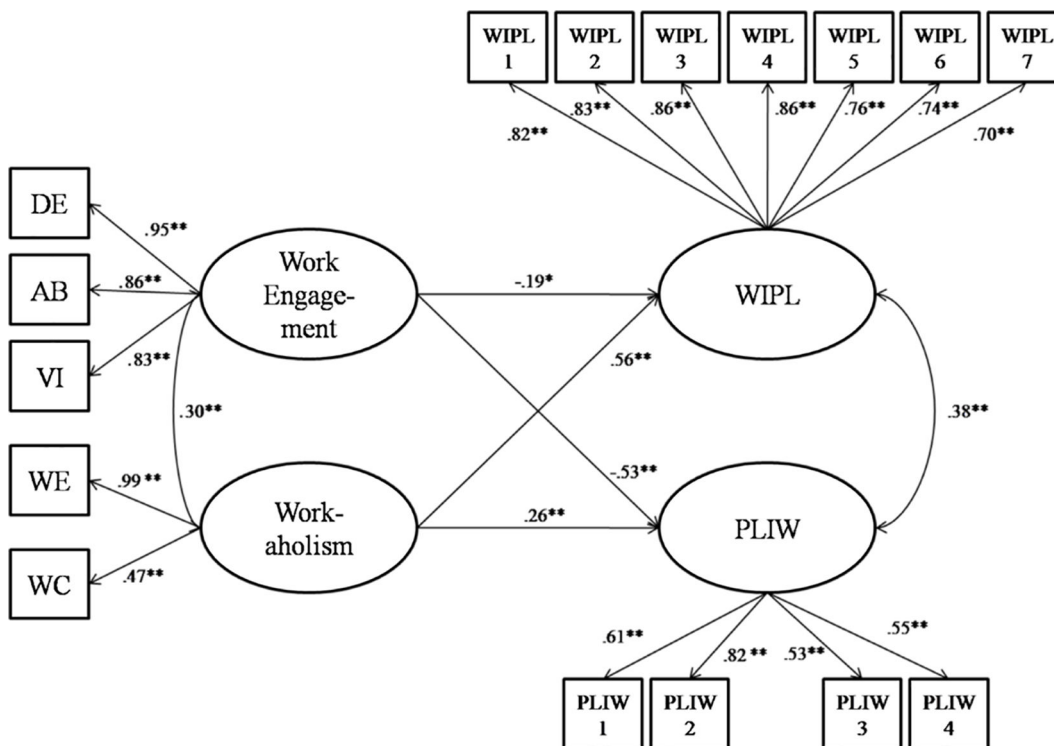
WIPL 1
WIPL 2
WIPL 3
WIPL 4
WIPL 5
WIPL 6
WIPL 7

.82**
.83**
.86**
.86**
.76**
.74**
.70**

DE
AB
VI
WE
WC

.95**
.86**
.83**
.30**
.99 **
.47**

Work Engagement

Workaholism

-.19*
.56**
-.53**
.26**

WIPL

PLIW

.38**

.61**
.82 **
.53**
.55**

PLIW 1
PLIW 2
PLIW 3
PLIW 4